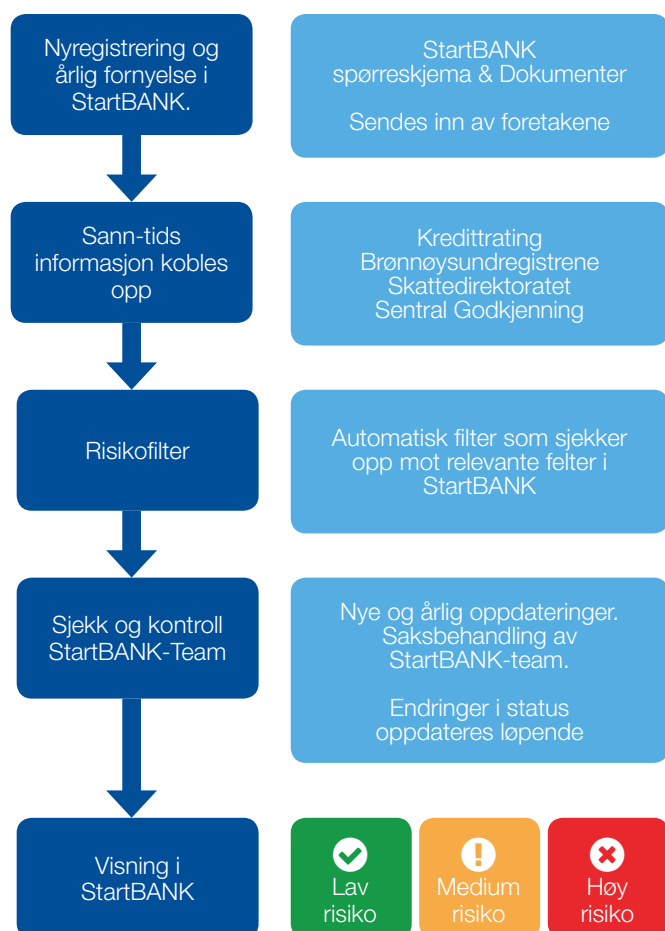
Nyregistrering og årlig fornyelse i StartBANK.

StartBANK spørreskjema & Dokumenter

Sendes inn av foretakene

Sann-tids informasjon kobles opp

Kredittrating
Brønnøysundregistrene
Skattedirektoratet
Sentral Godkjenning

Risikofilter

Automatisk filter som sjekker opp mot relevante felter i StartBANK

Sjekk og kontroll StartBANK-Team

Nye og årlig oppdateringer. Saksbehandling av StartBANK-team.

Endringer i status oppdateres løpende

Visning i StartBANK

Lav risiko

Medium risiko

Høy risiko